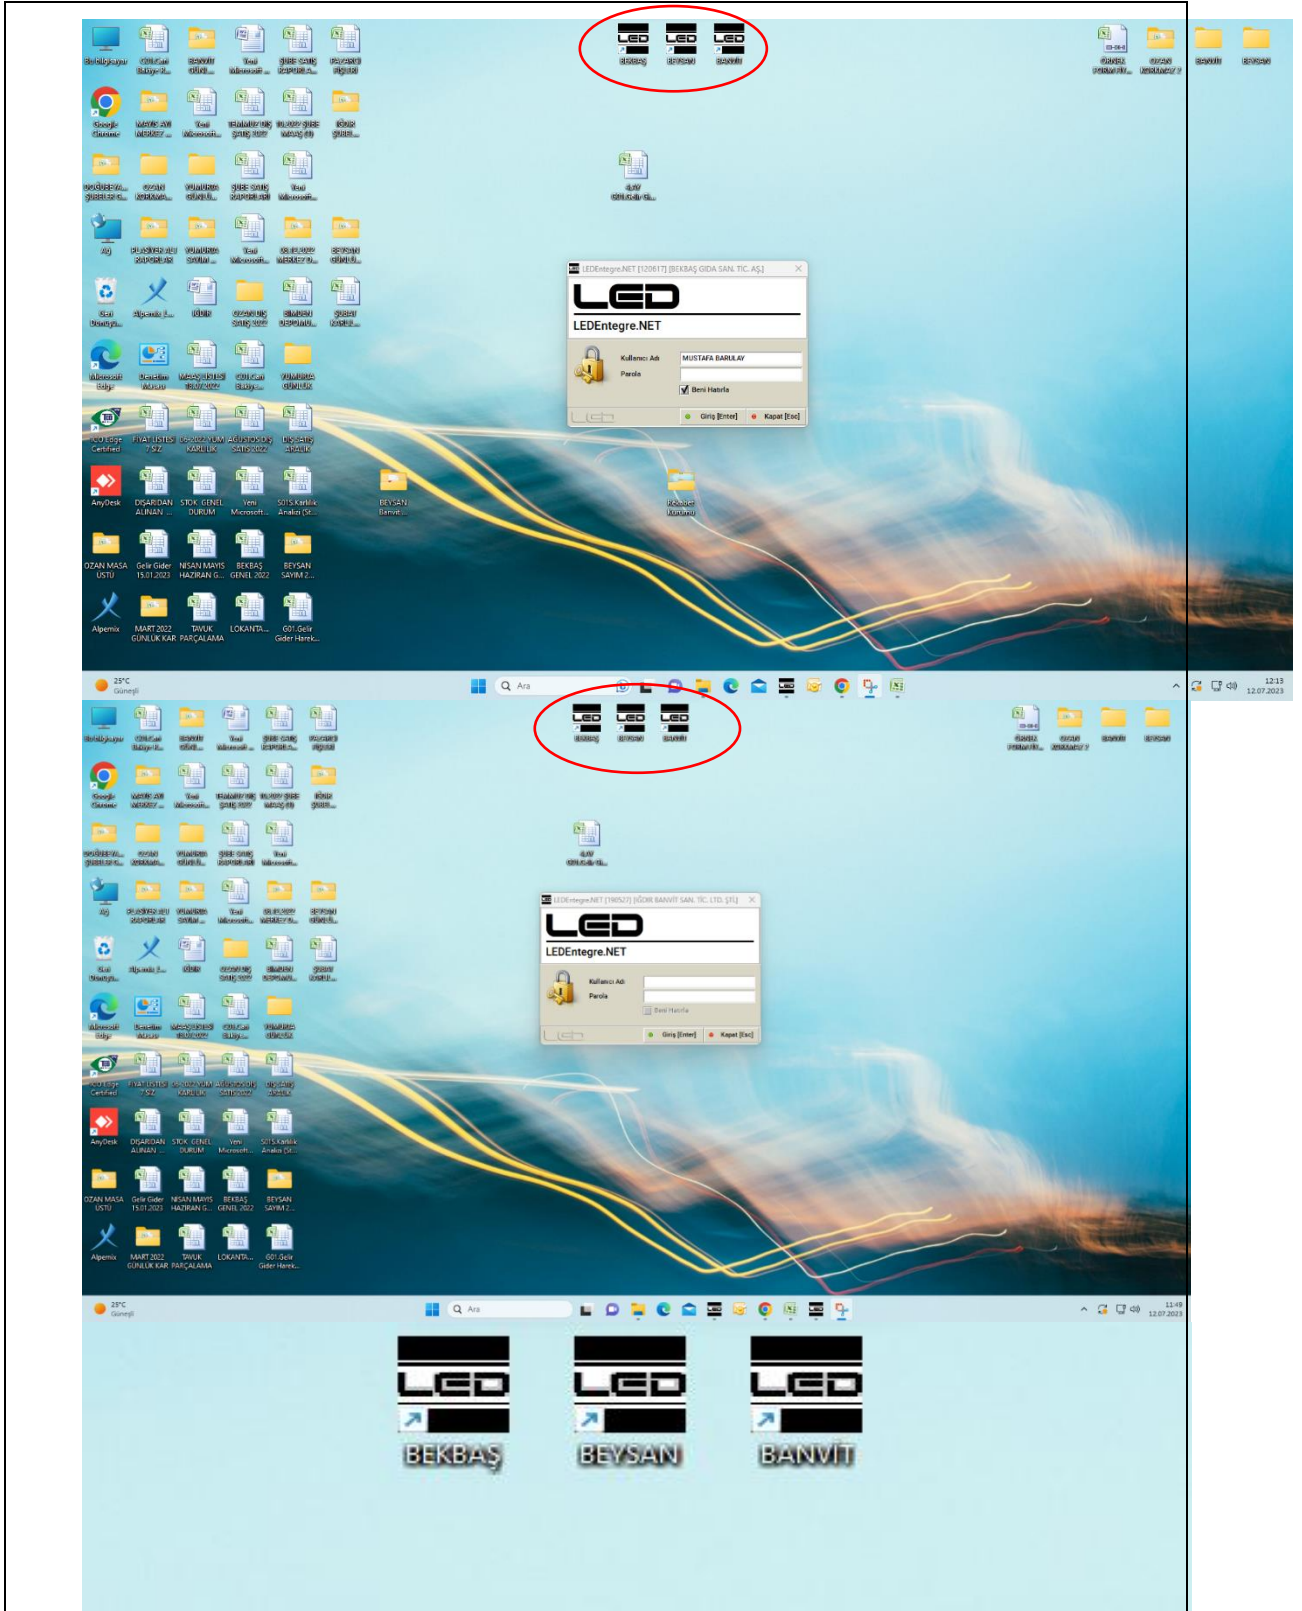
Bu Bilgisayar
Google Chrome
Ağ
Geri Dönüşü...
Alpemix 3...
Microsoft Edge
ICO Edge Certified
FİYAT LİSTESİ 7.SIZ
06-2022 YUM KARLILIK
AĞUSTOS DIŞ SATIŞ 2022
DIŞ SATIŞ ARALIK
AnyDesk
DIŞARIDAN ALINAN ...
STOK GENEL DURUM
Yeni Microsoft...
SOTS Karlılık Analizi (St...
BEYSAN Banvit...
Rekabet Kurumu
OZAN MASA ÜSTÜ
Gelir Gider 15.01.2023
NİSAN MAYIS HAZİRAN G...
BEKBAŞ GENEL 2022
BEYSAN SAYIM 2...
Alpemix
MART 2022 GÜNLÜK KAR
TAVUK PARÇALAMA
LOKANTA...
G01.Gelir Gider Harek...

LED BEKBAŞ
LED BEYSAN
LED BANVİT

BANVİT
BEYSAN

LEDEntegre.NET [120617] [BEKBAŞ GIDA SAN. TİC. A.Ş.]
LED
LEDEntegre.NET
Kullanıcı Adı MUSTAFA BARULAY
Parola
Beni Hatırla
Giriş [Enter]
Kapat [Esc]

25°C Güneşli
Ara
12:13 12.07.2023

LEDEntegre.NET [190527] [İGDIR BANVİT SAN. TİC. LTD. ŞTİ]
LED
LEDEntegre.NET
Kullanıcı Adı
Parola
Beni Hatırla
Giriş [Enter]
Kapat [Esc]

25°C Güneşli
Ara
11:49 12.07.2023

LED BEKBAŞ
LED BEYSAN
LED BANVİT